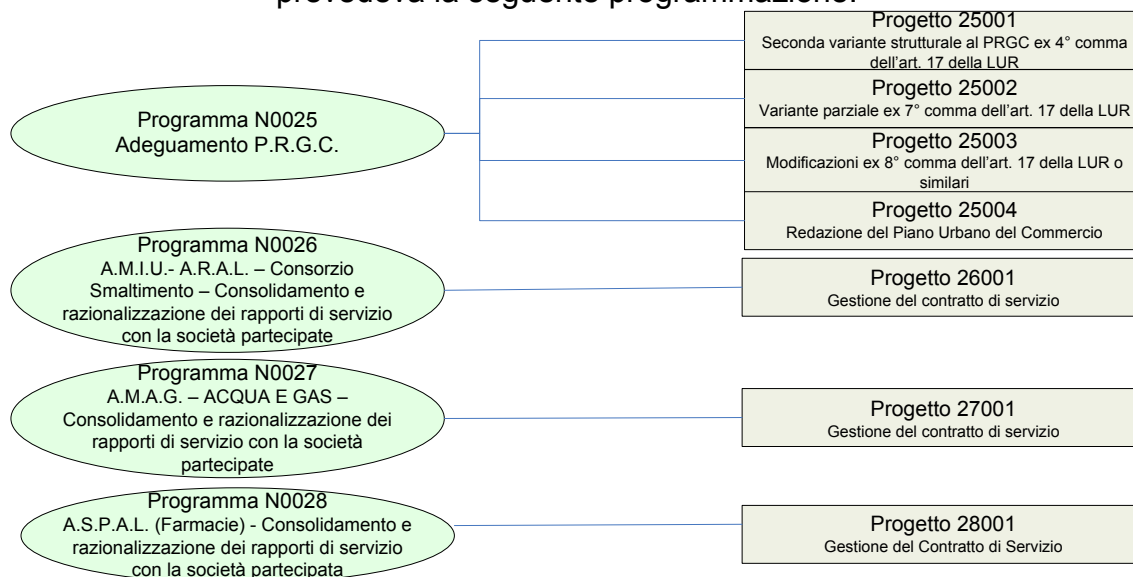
prevedeva la seguente programmazione:

Programma N0025
Adeguamento P.R.G.C.

Progetto 25001
Seconda variante strutturale al PRGC ex 4° comma dell'art. 17 della LUR

Progetto 25002
Variante parziale ex 7° comma dell'art. 17 della LUR

Progetto 25003
Modificazioni ex 8° comma dell'art. 17 della LUR o similari

Progetto 25004
Redazione del Piano Urbano del Commercio

Programma N0026
A.M.I.U.- A.R.A.L. – Consorzio Smaltimento – Consolidamento e razionalizzazione dei rapporti di servizio con la società partecipate

Progetto 26001
Gestione del contratto di servizio

Programma N0027
A.M.A.G. – ACQUA E GAS – Consolidamento e razionalizzazione dei rapporti di servizio con la società partecipate

Progetto 27001
Gestione del contratto di servizio

Programma N0028
A.S.P.A.L. (Farmacie) - Consolidamento e razionalizzazione dei rapporti di servizio con la società partecipata

Progetto 28001
Gestione del Contratto di Servizio